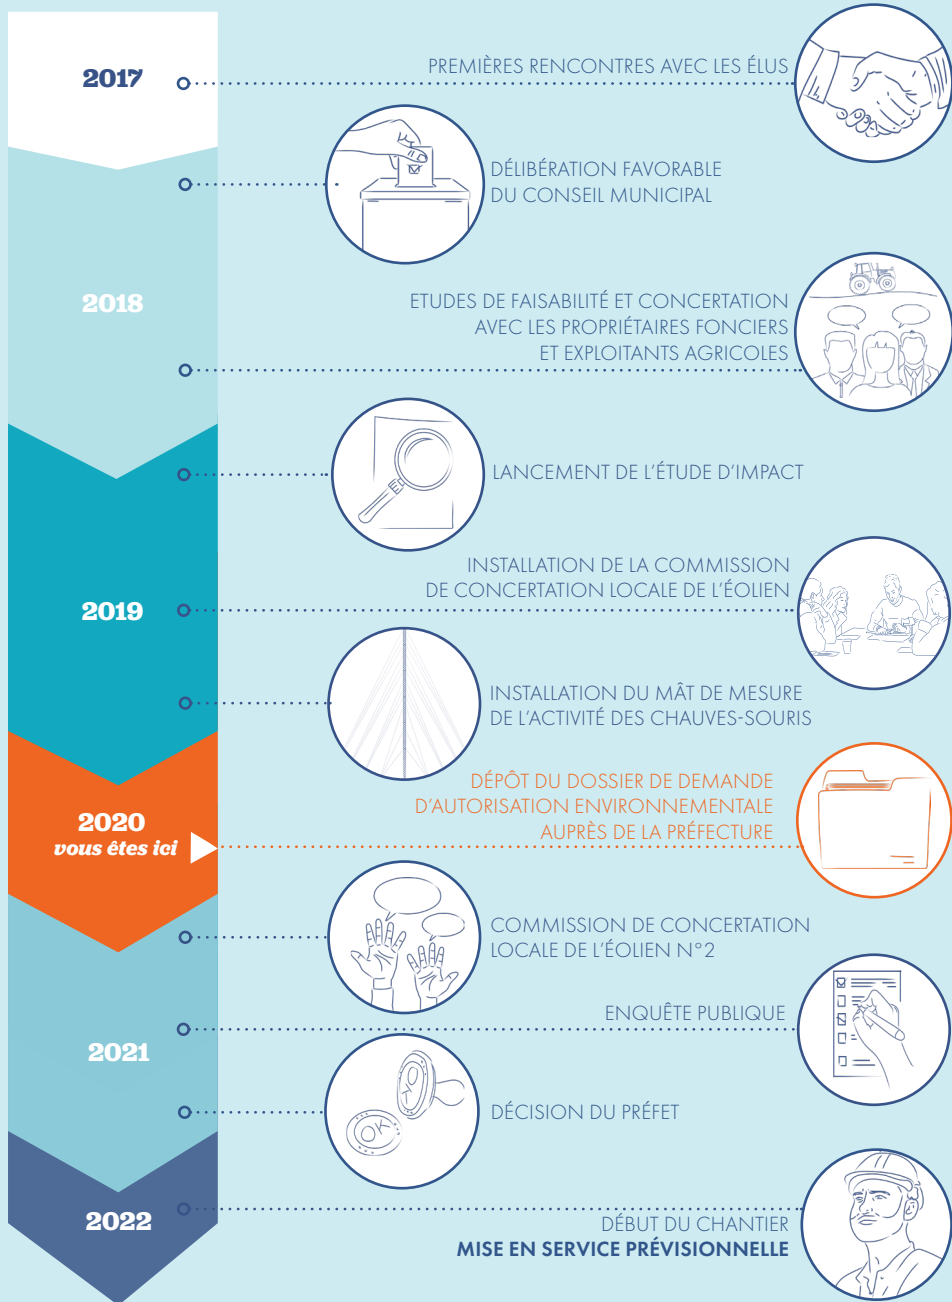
2017

PREMIÈRES RENCONTRES AVEC LES ÉLUS

DÉLIBÉRATION FAVORABLE DU CONSEIL MUNICIPAL

2018

ETUDES DE FAISABILITÉ ET CONCERTATION AVEC LES PROPRIÉTAIRES FONCIERS ET EXPLOITANTS AGRICOLES

LANCEMENT DE L'ÉTUDE D'IMPACT

2019

INSTALLATION DE LA COMMISSION DE CONCERTATION LOCALE DE L'ÉOLIEN

INSTALLATION DU MÂT DE MESURE DE L'ACTIVITÉ DES CHAUVES-SOURIS

2020
vous êtes ici

DÉPÔT DU DOSSIER DE DEMANDE D'AUTORISATION ENVIRONNEMENTALE AUPRÈS DE LA PRÉFECTURE

COMMISSION DE CONCERTATION LOCALE DE L'ÉOLIEN N°2

2021

ENQUÊTE PUBLIQUE

OK

DÉCISION DU PRÉFET

2022

DÉBUT DU CHANTIER
MISE EN SERVICE PRÉVISIONNELLE